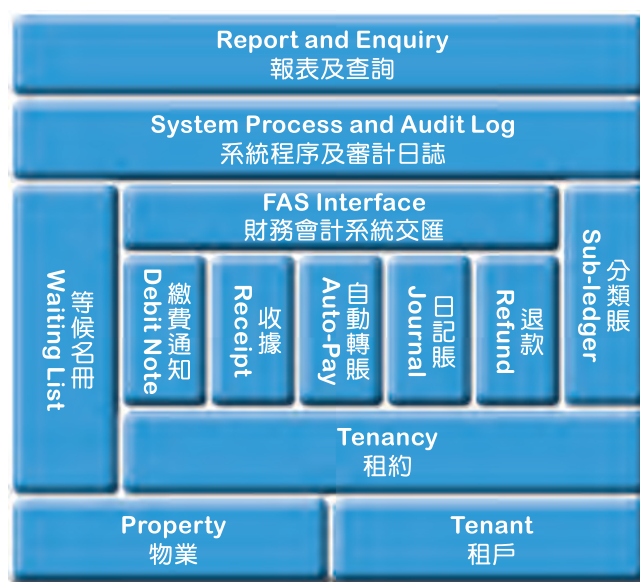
Report and Enquiry
報表及查詢

System Process and Audit Log
系統程序及審計日誌

等候名冊
Waiting List

FAS Interface
財務會計系統交匯

繳費通知
Debit Note

收據
Receipt

自動轉賬
Auto-Pay

日記賬
Journal

退款
Refund

分類賬
Sub-ledger

Tenancy
租約

Property
物業

Tenant
租戶